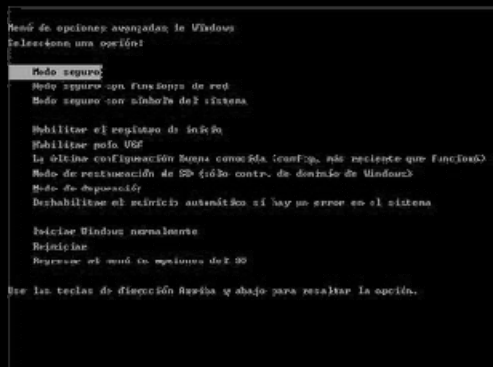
Menú de opciones avanzadas de Windows
Seleccione una opción:

Modo seguro
Modo seguro con funciones de red
Modo seguro con símbolo del sistema

Habilitar el registro de inicio
Habilitar modo VGA
La última configuración buena conocida (config. más reciente que funcionó)
Modo de restauración de SD (sólo contr. de dominio de Windows)
Modo de depuración
Deshabilitar el reinicio automático si hay un error en el sistema

Iniciar Windows normalmente
Reiniciar
Regresar al menú de opciones del SO

Use las teclas de dirección Arriba y abajo para resaltar la opción.